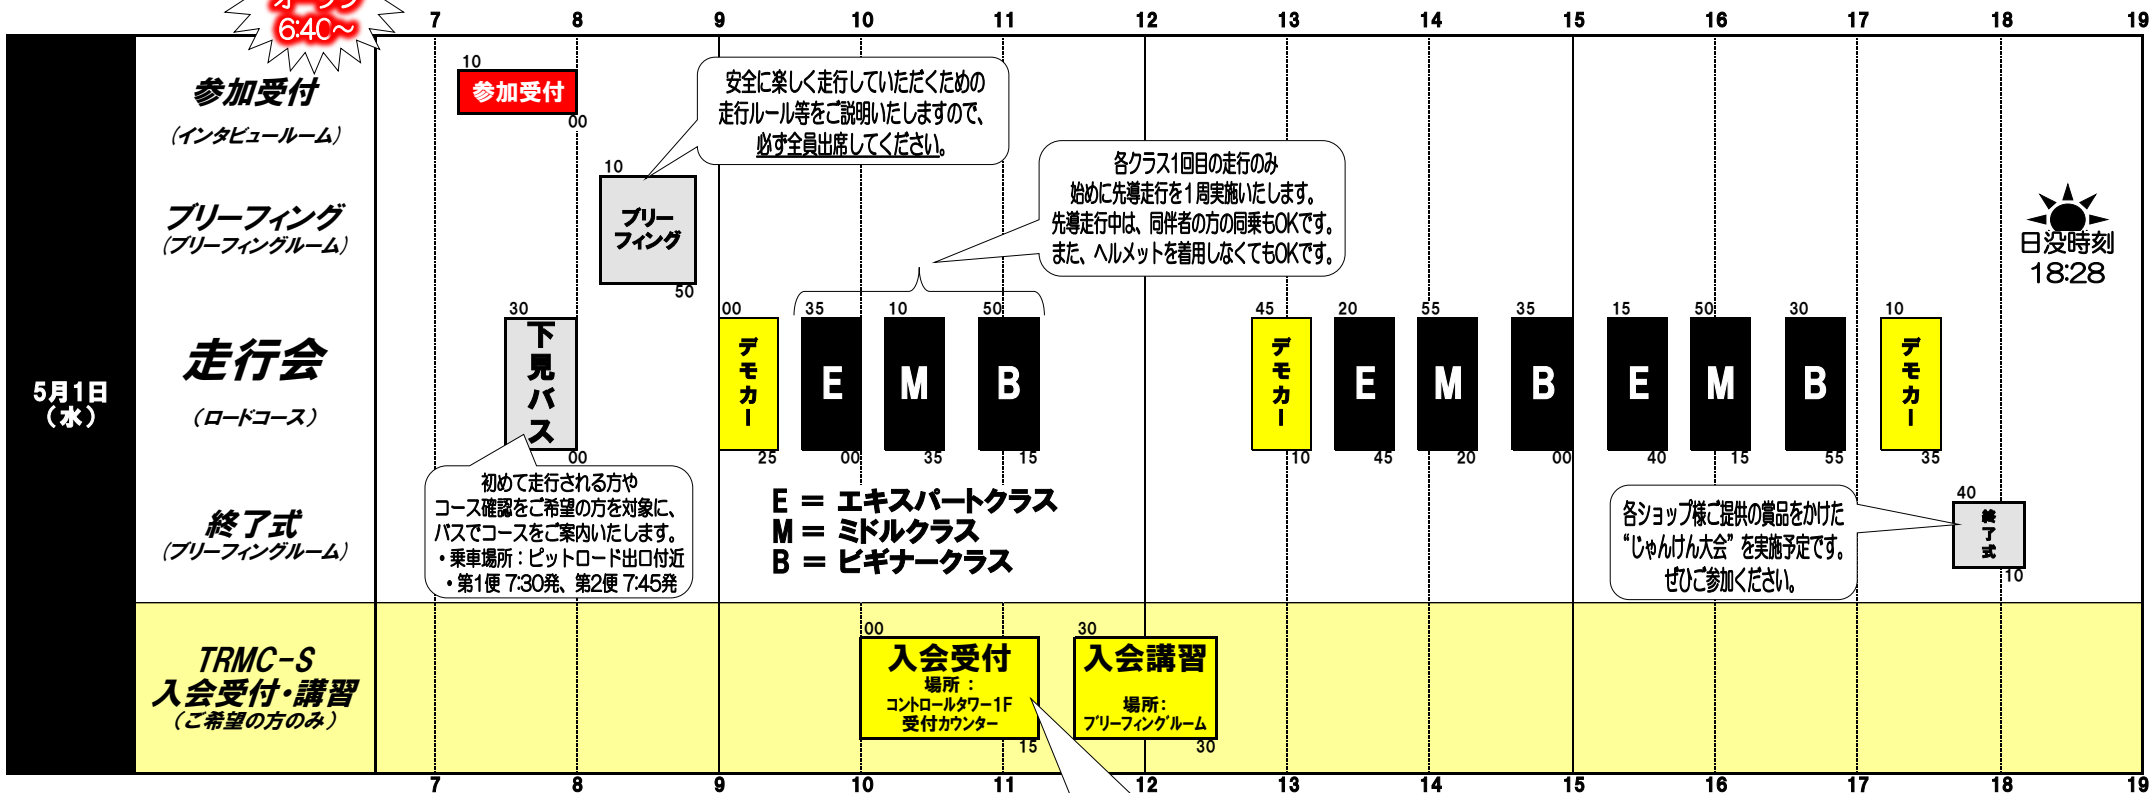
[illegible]
6:40~

7 8 9 10 11 12 13 14 15 16 17 18 19

5月1日
(水)

参加受付
(インタビュールーム)

10
参加受付
00

安全に楽しく走行していただくための走行ルール等をご説明いたしますので、必ず全員出席してください。

ブリーフィング
(ブリーフィングルーム)

10
ブリーフィング
50

各クラス1回目の走行のみ
始めに先導走行を1周実施いたします。
先導走行中は、同伴者の方の同乗もOKです。
また、ヘルメットを着用しなくてもOKです。

日没時刻
18:28

走行会
(ロードコース)

30
下見バス
00

00
デモカー
25

35
E
00

10
M
35

50
B
15

45
デモカー
10

20
E
45

55
M
20

35
B
00

15
E
40

50
M
15

30
B
55

10
デモカー
35

初めて走行される方や
コース確認をご希望の方を対象に、
バスでコースをご案内いたします。
・乗車場所:ピットロード出口付近
・第1便 7:30発、第2便 7:45発

E = エキスパートクラス
M = ミドルクラス
B = ビギナークラス

終了式
(ブリーフィングルーム)

各ショップ様ご提供の賞品をかけた
"じゃんけん大会"を実施予定です。
ぜひご参加ください。

40
終了式
10

TRMC-S
入会受付・講習
(ご希望の方のみ)

00
入会受付
場所:
コントロールタワー1F
受付カウンター
15

30
入会講習
場所:
ブリーフィングルーム
30

7 8 9 10 11 12 13 14 15 16 17 18 19